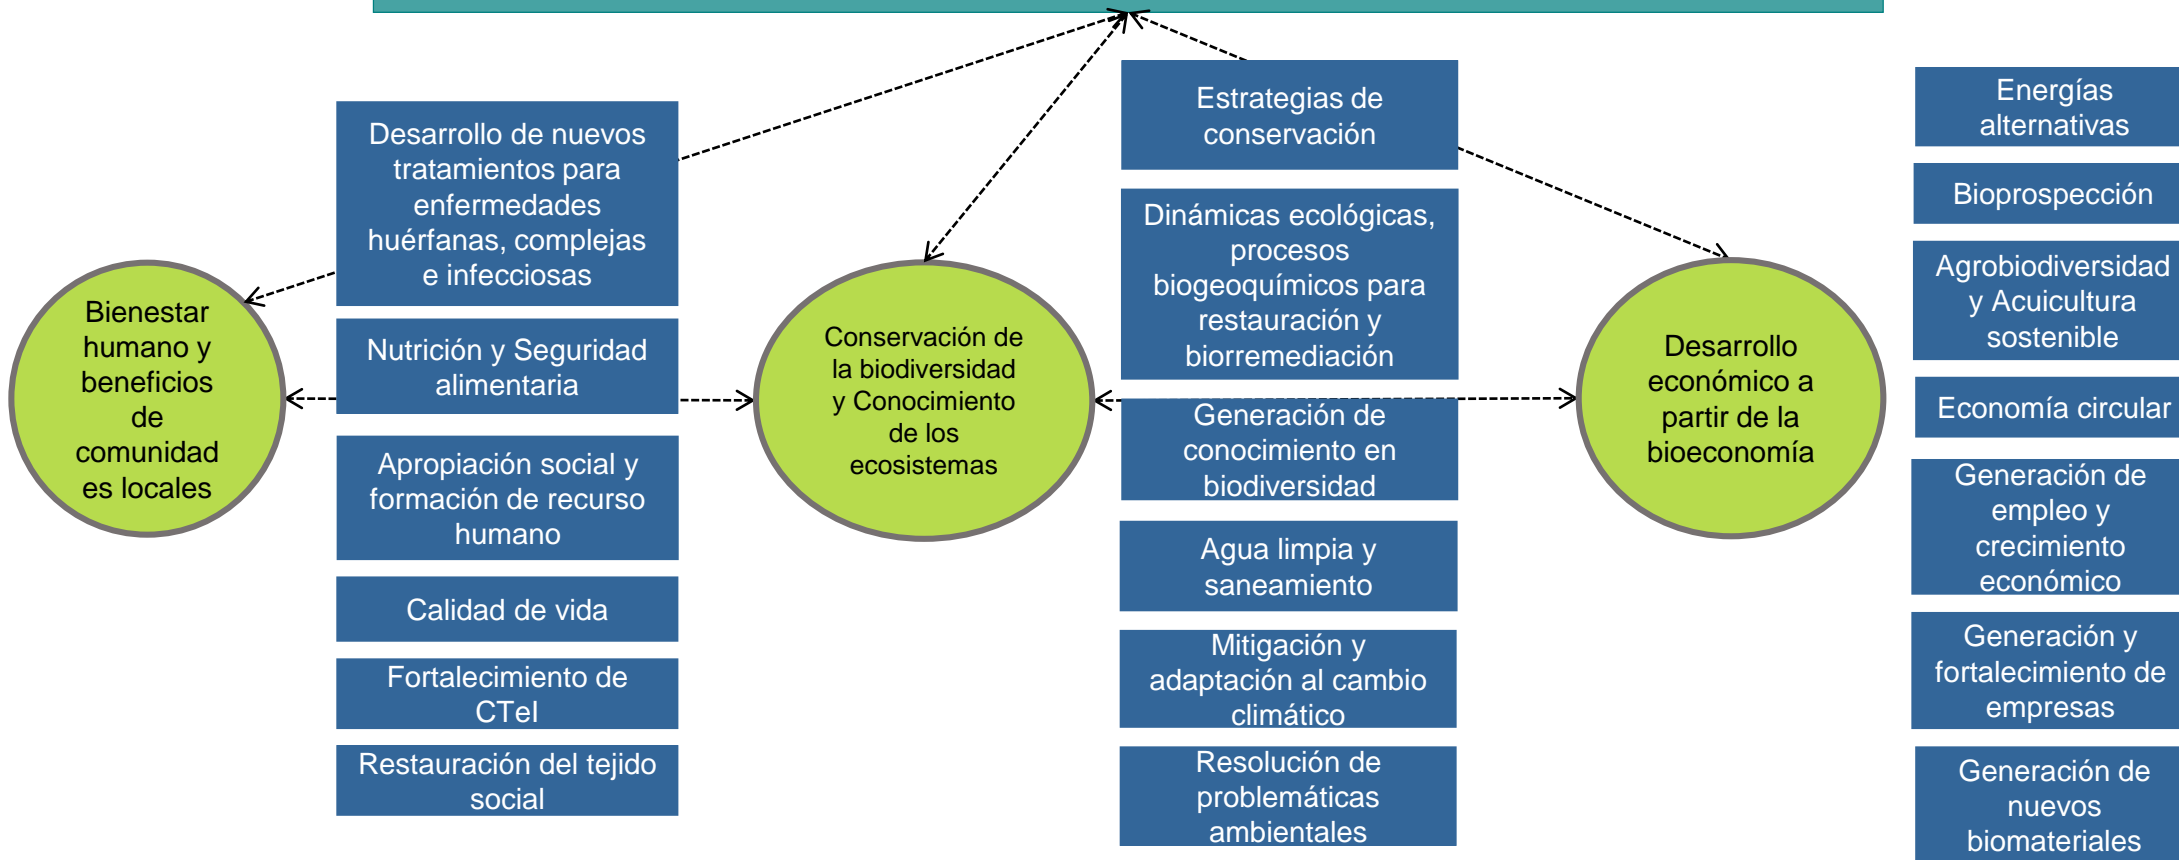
Bienestar humano y beneficios de comunidad es locales

Desarrollo de nuevos tratamientos para enfermedades huérfanas, complejas e infecciosas

Nutrición y Seguridad alimentaria

Apropiación social y formación de recurso humano

Calidad de vida

Fortalecimiento de CTeI

Restauración del tejido social

Conservación de la biodiversidad y Conocimiento de los ecosistemas

Estrategias de conservación

Dinámicas ecológicas, procesos biogeoquímicos para restauración y biorremediación

Generación de conocimiento en biodiversidad

Agua limpia y saneamiento

Mitigación y adaptación al cambio climático

Resolución de problemáticas ambientales

Desarrollo económico a partir de la bioeconomía

Energías alternativas

Bioprospección

Agrobiodiversidad y Acuicultura sostenible

Economía circular

Generación de empleo y crecimiento económico

Generación y fortalecimiento de empresas

Generación de nuevos biomateriales